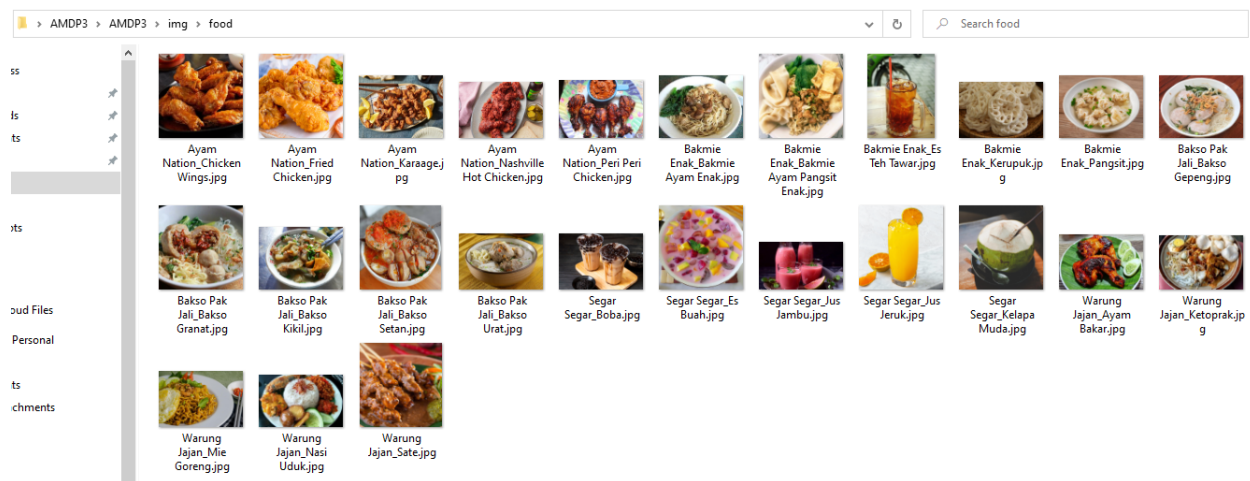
> AMDP3 > AMDP3 > img > food

Search food

ss
ds
ts
pts
oud Files
Personal
ts
chments

Ayam Nation_Chicken Wings.jpg
Ayam Nation_Fried Chicken.jpg
Ayam Nation_Karaage.jpg
Ayam Nation_Nashville Hot Chicken.jpg
Ayam Nation_Peri Peri Chicken.jpg
Bakmie Enak_Bakmie Ayam Enak.jpg
Bakmie Enak_Bakmie Ayam Pangsit Enak.jpg
Bakmie Enak_Es Teh Tawar.jpg
Bakmie Enak_Kerupuk.jpg
Bakmie Enak_Pangsit.jpg
Bakso Pak Jali_Bakso Gepeng.jpg
Bakso Pak Jali_Bakso Granat.jpg
Bakso Pak Jali_Bakso Kikil.jpg
Bakso Pak Jali_Bakso Setan.jpg
Bakso Pak Jali_Bakso Urat.jpg
Segar Segar_Boba.jpg
Segar Segar_Es Buah.jpg
Segar Segar_Jus Jambu.jpg
Segar Segar_Jus Jeruk.jpg
Segar Segar_Kelapa Muda.jpg
Warung Jajan_Ayam Bakar.jpg
Warung Jajan_Ketoprak.jpg
Warung Jajan_Mie Goreng.jpg
Warung Jajan_Nasi Uduk.jpg
Warung Jajan_Sate.jpg